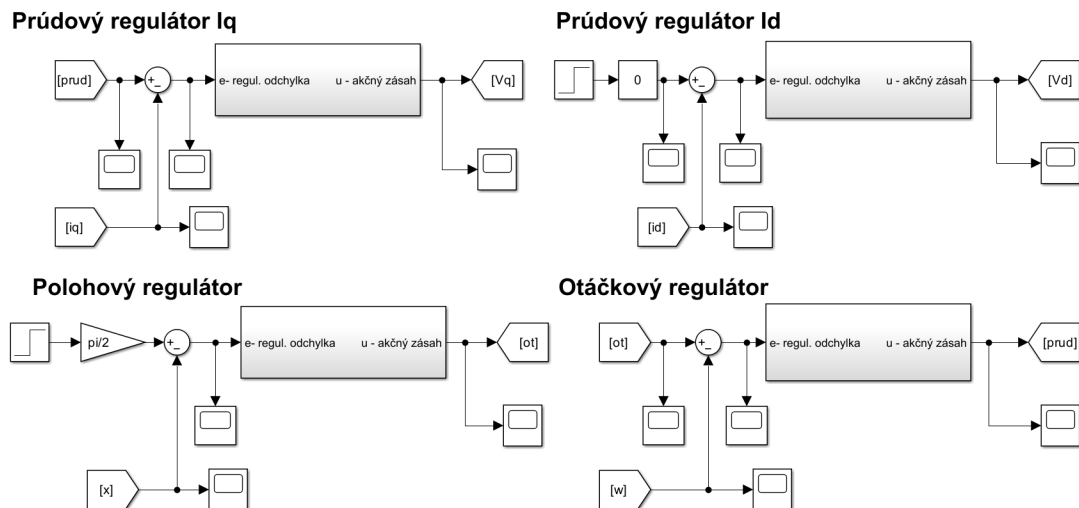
Prúdový regulátor Iq

[prud]
+
_
e- regul. odchylka
u - akčný zásah
[Vq]
[iq]

Prúdový regulátor Id

0
+
_
e- regul. odchylka
u - akčný zásah
[Vd]
[id]

Polohový regulátor

pi/2
+
_
e- regul. odchylka
u - akčný zásah
[ot]
[x]

Otáčkový regulátor

[ot]
+
_
e- regul. odchylka
u - akčný zásah
[prud]
[w]